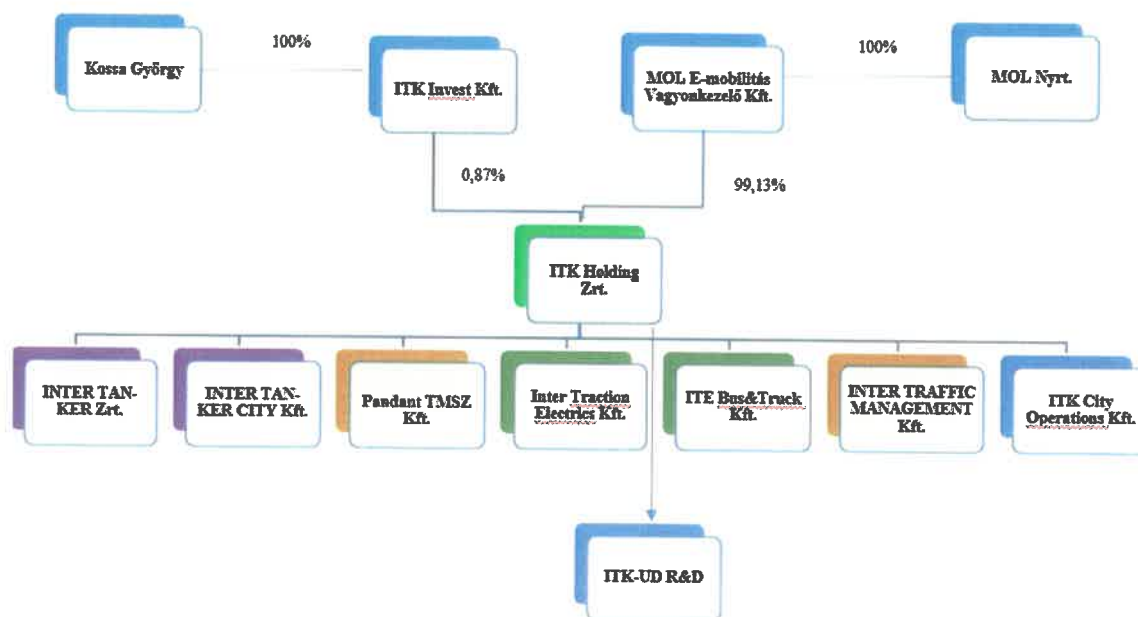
Kossa György

100%

ITK Invest Kft.

MOL E-mobilitás Vagyonkezelő Kft.

100%

MOL Nyrt.

0,87%

99,13%

ITK Holding Zrt.

INTER TANKER Zrt.

INTER TANKER CITY Kft.

Pandant TMSZ Kft.

Inter Traction Electrics Kft.

ITE Bus&Truck Kft.

INTER TRAFFIC MANAGEMENT Kft.

ITK City Operations Kft.

ITK-UD R&D